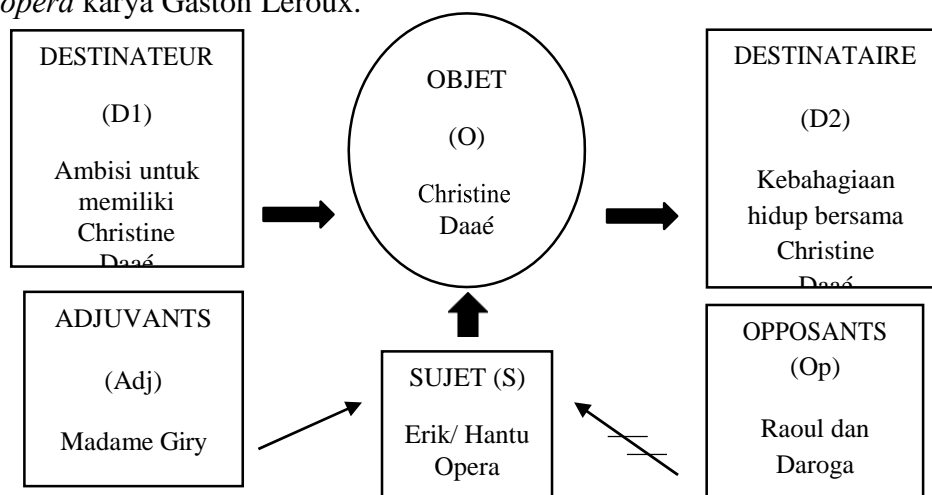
opera karya Gaston Leroux.

DESTINATEUR

(D1)

Ambisi untuk memiliki Christine Daaé

OBJET

(O)

Christine Daaé

DESTINATAIRE

(D2)

Kebahagiaan hidup bersama Christine Daaé

ADJUVANTS

(Adj)

Madame Giry

SUJET (S)

Erik/ Hantu Opera

OPPOSANTS

(Op)

Raoul dan Daroga